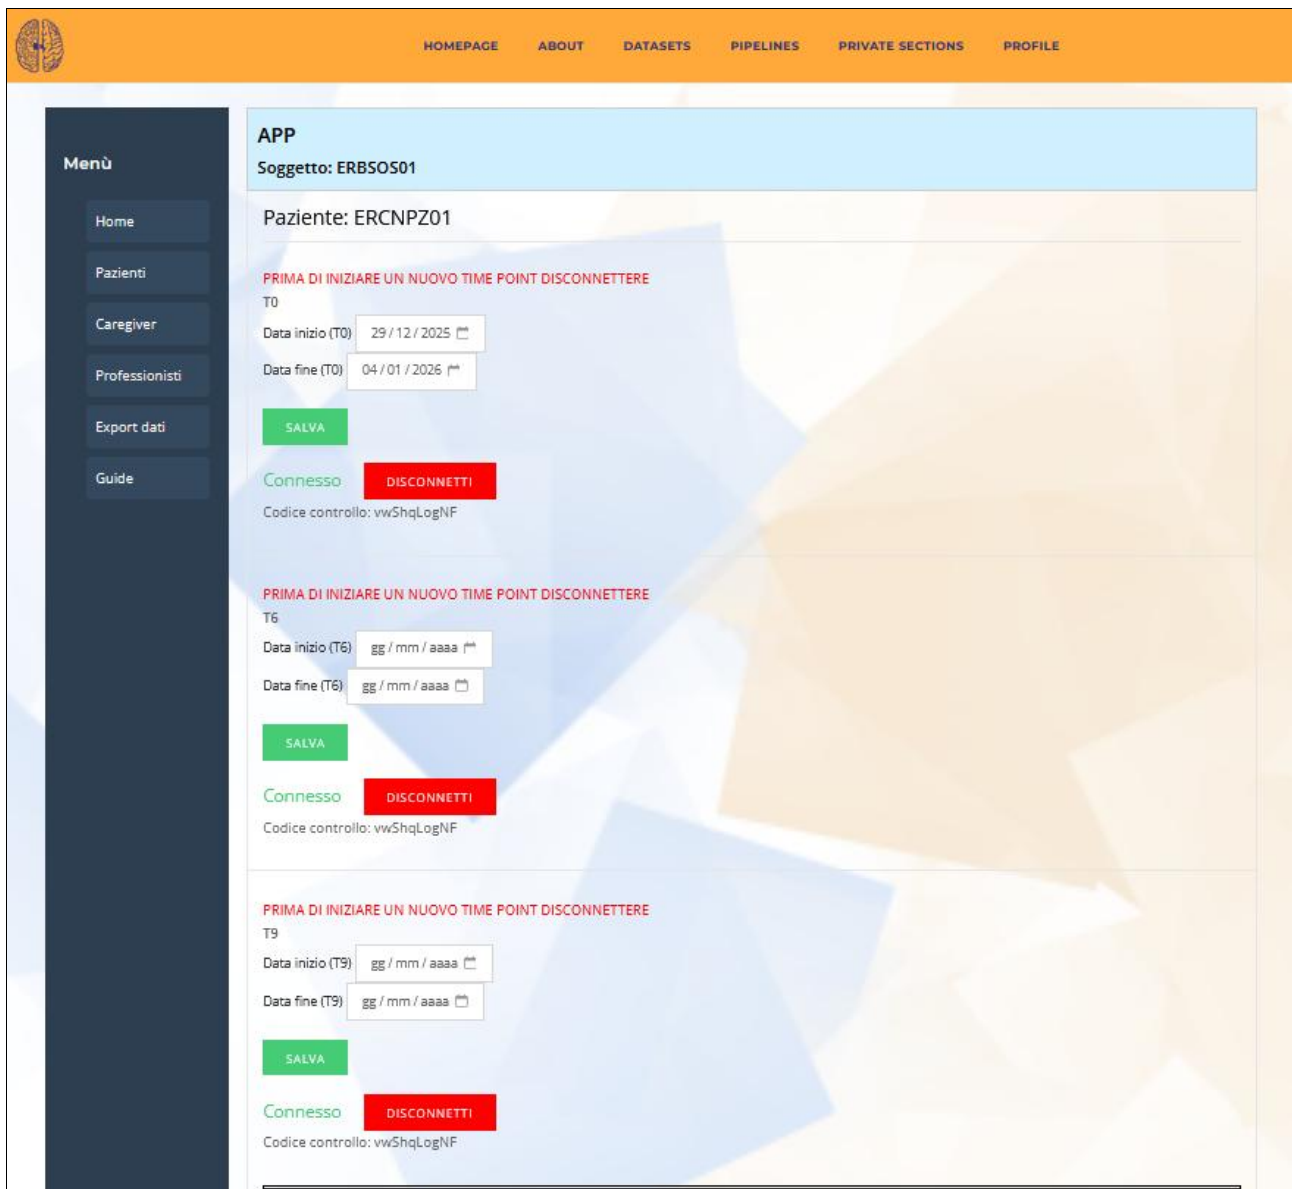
HOMEPAGE ABOUT DATASETS PIPELINES PRIVATE SECTIONS PROFILE

Menù

Home

Pazienti

Caregiver

Professionisti

Export dati

Guide

APP

Soggetto: ERBSOS01

Paziente: ERCNPZ01

PRIMA DI INIZIARE UN NUOVO TIME POINT DISCONNETTERE

T0

Data inizio (T0) 29 / 12 / 2025

Data fine (T0) 04 / 01 / 2026

SALVA

Connesso DISCONNETTI

Codice controllo: vwShqLogNF

PRIMA DI INIZIARE UN NUOVO TIME POINT DISCONNETTERE

T6

Data inizio (T6) gg / mm / aaaa

Data fine (T6) gg / mm / aaaa

SALVA

Connesso DISCONNETTI

Codice controllo: vwShqLogNF

PRIMA DI INIZIARE UN NUOVO TIME POINT DISCONNETTERE

T9

Data inizio (T9) gg / mm / aaaa

Data fine (T9) gg / mm / aaaa

SALVA

Connesso DISCONNETTI

Codice controllo: vwShqLogNF